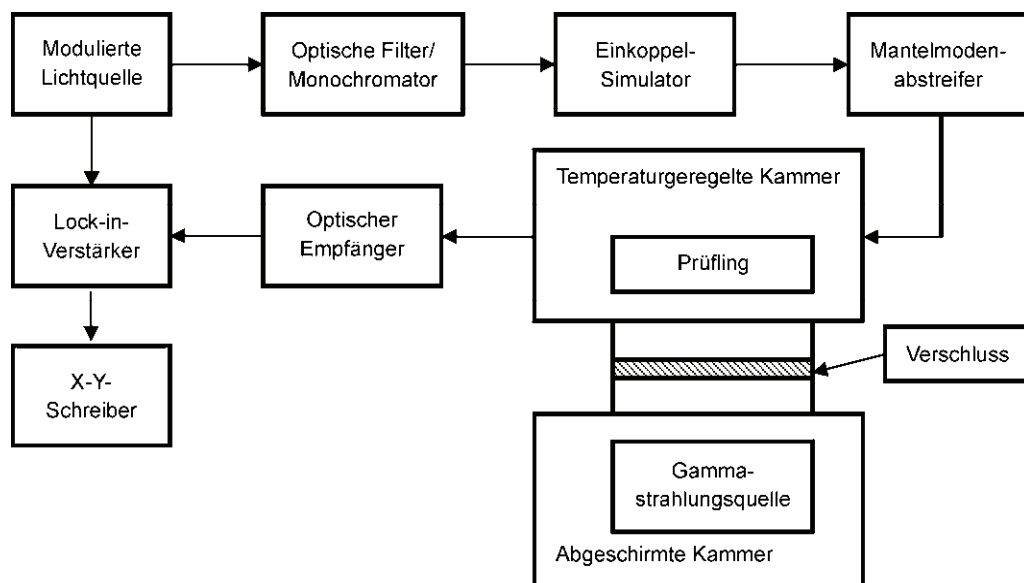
Modulierte Lichtquelle

Optische Filter/ Monochromator

Einkoppel-Simulator

Mantelmoden-abstreifer

Lock-in-Verstärker

Optischer Empfänger

Temperaturgeregelte Kammer

Prüfling

X-Y-Schreiber

Verschluss

Gamma-strahlungsquelle

Abgeschirmte Kammer